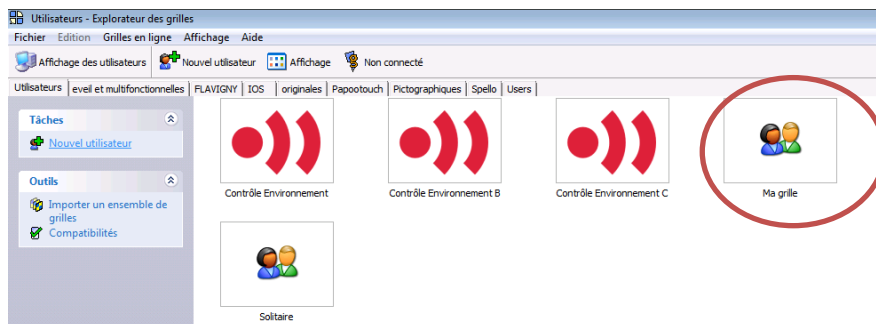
Utilisateurs - Explorateur des grilles

Fichier Edition Grilles en ligne Affichage Aide

Affichage des utilisateurs | Nouvel utilisateur | Affichage | Non connecté

Utilisateurs | eveil et multifonctionnelles | FLAVIGNY | IOS | originales | Papootouch | Pictographiques | Spello | Users

Tâches

Nouvel utilisateur

Outils

Importer un ensemble de grilles

Compatibilités

Contrôle Environnement

Contrôle Environnement B

Contrôle Environnement C

Ma grille

Solitaire